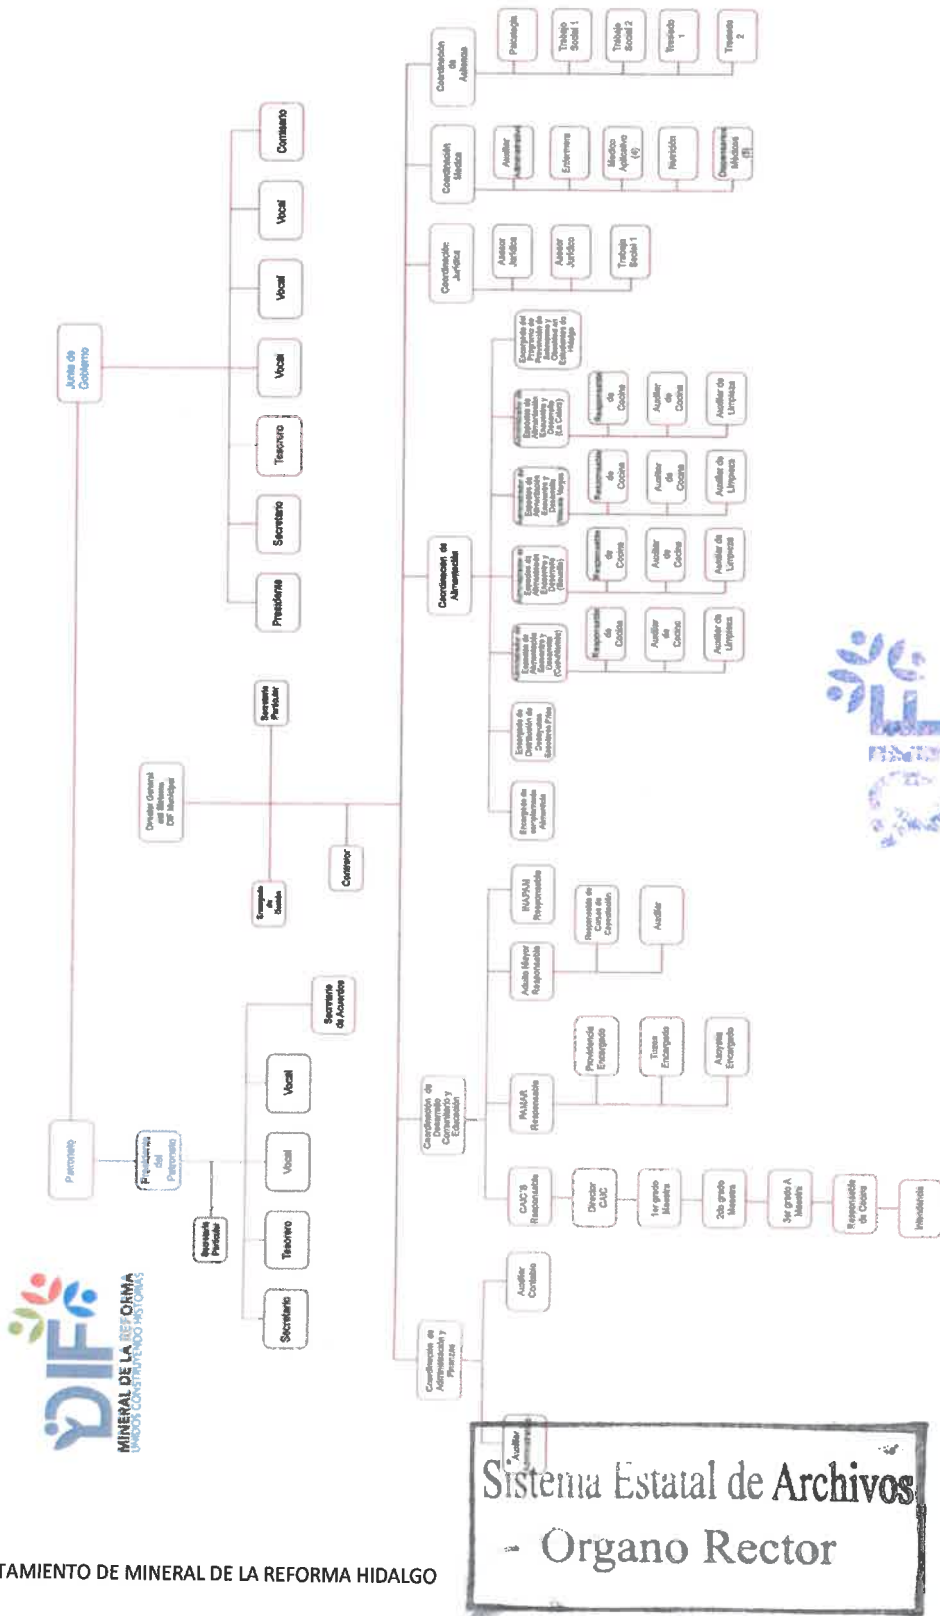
Junta de Gobierno

Presidente

Secretario

Tesorero

Vocal

Vocal

Vocal

Comisario

Patronato

Presidente del Patronato

Secretario Particular

Secretario

Tesorero

Vocal

Vocal

Secretario de Acuerdos

Director General del Sistema DIF Municipal

Secretario Particular

Encargado de Gestión

Contralor

Coordinación de Administración y Finanzas

Auxiliar Contable

Auxiliar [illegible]

Coordinación de Desarrollo Comunitario y Educación

CAIC'S Responsable

Director CAIC

1er grado Maestra

2do grado Maestra

3er grado A Maestra

Responsable de Cocina

Intendencia

PAMAR Responsable

Prevención Encargada

Tareas Encargada

Atrapate Encargada

Adulto Mayor Responsable

Responsable de Cursos de Capacitación

Auxiliar

INAPAM Responsable

Coordinación de Alimentación

Encargado de asistencia Alimentaria

Encargado de Distribución de Desayunos Escolares Fríos

Administrador de Espacios de Alimentación Encuentro y Desarrollo (Cuauhtémoc)

Responsable de Cocina

Auxiliar de Cocina

Auxiliar de Limpieza

Administrador de Espacios de Alimentación Encuentro y Desarrollo (Bosquilla)

Responsable de Cocina

Auxiliar de Cocina

Auxiliar de Limpieza

Administrador de Espacios de Alimentación Encuentro y Desarrollo (Nueva Vergel)

Responsable de Cocina

Auxiliar de Cocina

Auxiliar de Limpieza

Administrador de Espacios de Alimentación Encuentro y Desarrollo (La Calera)

Responsable de Cocina

Auxiliar de Cocina

Auxiliar de Limpieza

Encargado del Programa de Prevención de Embarazo y Obesidad en Estudiantes de Hidalgo

Coordinación Jurídica

Asesor Jurídico

Asesor Jurídico

Trabajo Social 1

Coordinación Médica

Auxiliar Administrativo

Enfermera

Médico Aplicativo (4)

Nutrición

Dispensarios Médicos (5)

Coordinación de Asistencia

Psicología

Trabajo Social 1

Trabajo Social 2

Traslado 1

Traslado 2

MINERAL DE LA REFORMA
UNIDOS CONSTRUYENDO HISTORIAS

DIF

TAMIENTO DE MINERAL DE LA REFORMA HIDALGO

Sistema Estatal de Archivos
Organo Rector